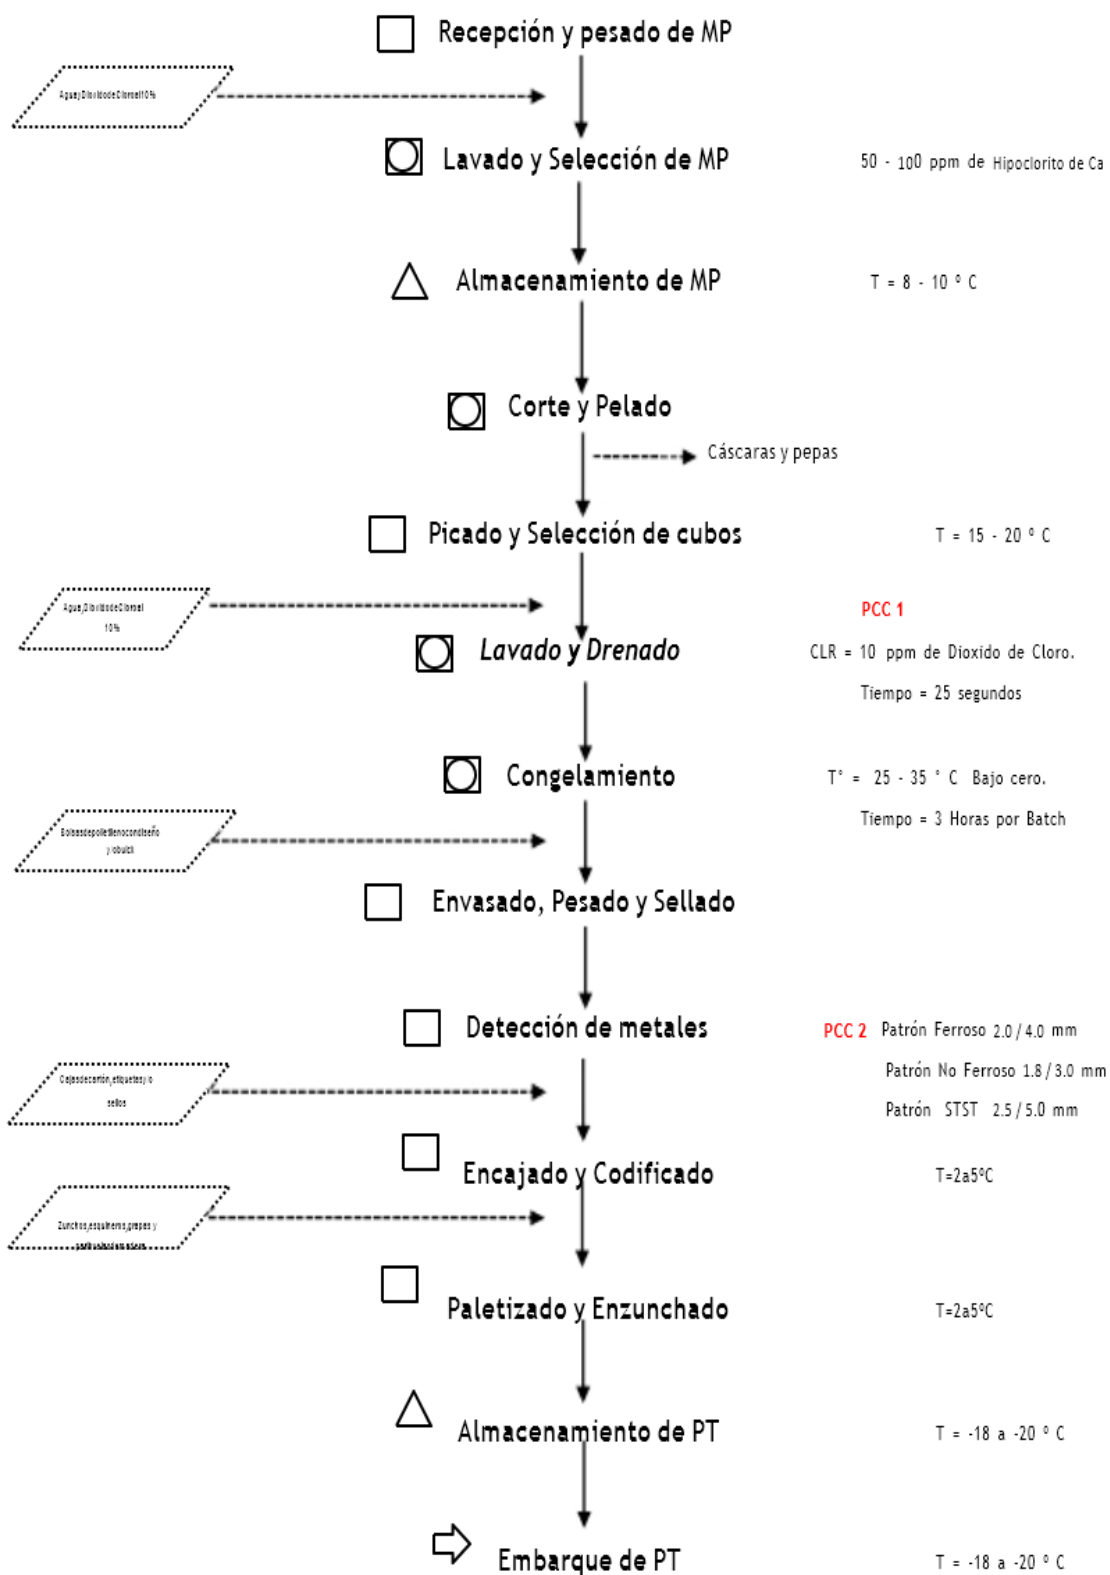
Recepción y pesado de MP

AguayDioxidodeCloroal10%

Lavado y Selección de MP

50 - 100 ppm de Hipoclorito de Ca

Almacenamiento de MP

T = 8 - 10 ° C

Corte y Pelado

Cáscaras y pepas

Picado y Selección de cubos

T = 15 - 20 ° C

Agua,DioxidodeCloroal 10%

PCC 1

Lavado y Drenado

CLR = 10 ppm de Dioxido de Cloro.

Tiempo = 25 segundos

Congelamiento

T° = 25 - 35 ° C Bajo cero.

Tiempo = 3 Horas por Batch

Bolsasdepolietilenoconidiseño y obulck

Envasado, Pesado y Sellado

Detección de metales

PCC 2 Patrón Ferroso 2.0 / 4.0 mm

Patrón No Ferroso 1.8 / 3.0 mm

Patrón STST 2.5 / 5.0 mm

Cajasdecartón,etiquetasy o sellos

Encajado y Codificado

T=2a5ºC

Zunchos,esquineros,grapas y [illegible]

Paletizado y Enzunchado

T=2a5ºC

Almacenamiento de PT

T = -18 a -20 ° C

Embarque de PT

T = -18 a -20 ° C